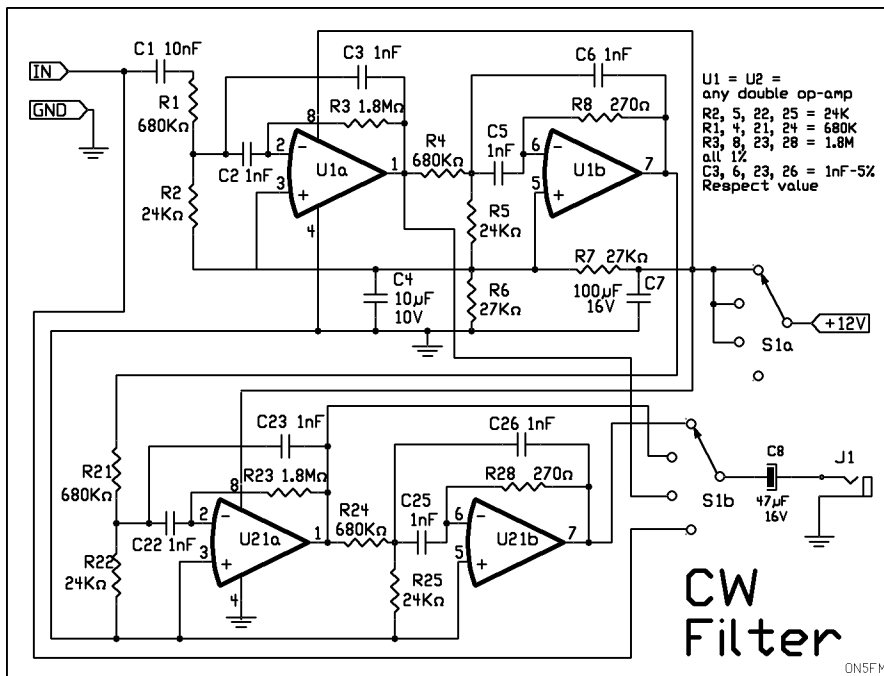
IN
GND
C1 10nF
R1 680KΩ
R2 24KΩ
C2 1nF
C3 1nF
R3 1.8MΩ
U1a
8
2
3
4
1
R4 680KΩ
C5 1nF
R5 24KΩ
R6 27KΩ
C4 10µF 10V
C6 1nF
R8 270Ω
U1b
6
5
7
R7 27KΩ
100µF 16V
C7
U1 = U2 =
any double op-amp
R2, 5, 22, 25 = 24K
R1, 4, 21, 24 = 680K
R3, 8, 23, 28 = 1.8M
all 1%
C3, 6, 23, 26 = 1nF-5%
Respect value
+12V
S1a
R21 680KΩ
R22 24KΩ
C22 1nF
C23 1nF
R23 1.8MΩ
U21a
8
2
3
4
1
R24 680KΩ
C25 1nF
R25 24KΩ
C26 1nF
R28 270Ω
U21b
6
5
7
S1b
C8
47µF 16V
J1
CW
Filter
ON5FM